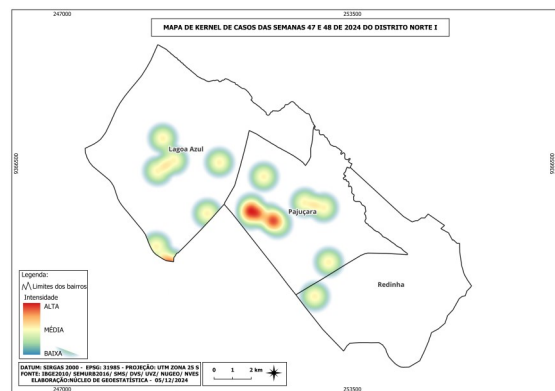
247000

253500

MAPA DE KERNEL DE CASOS DAS SEMANAS 47 E 48 DE 2024 DO DISTRITO NORTE I

9366500

9366500

Lagoa Azul

Pajuçara

Redinha

Legenda:
Limites dos bairros
Intensidade
ALTA
MÉDIA
BAIXA

DATUM: SIRGAS 2000 - EPSG: 31985 - PROJEÇÃO: UTM ZONA 25 S
FONTE: IBGE2010/ SEMURB2016/ SMS/ DVS/ UVZ/ NUGEO/ NVES
ELABORAÇÃO:NÚCLEO DE GEOESTATÍSTICA - 05/12/2024

0 1 2 km

247000

253500